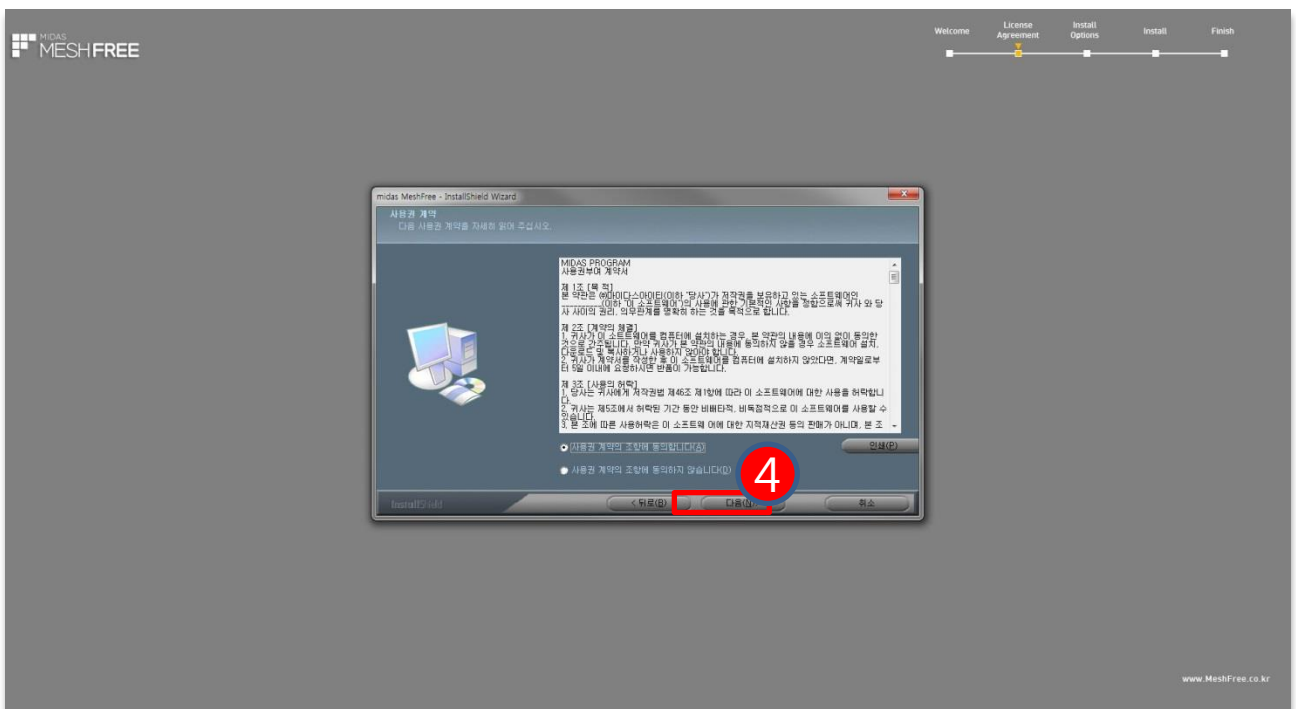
MIDAS MESHFREE

Welcome
License Agreement
Install Options
Install
Finish

midas MeshFree - InstallShield Wizard

사용권 계약
다음 사용권 계약을 자세히 읽어 주십시오.

MIDAS PROGRAM
사용권부여 계약서

제 1조 [목 적]
본 약관은 ㈜마이다스아이티(이하 "당사")가 저작권을 보유하고 있는 소프트웨어인 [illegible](이하 "이 소프트웨어")의 사용에 관한 기본적인 사항을 정함으로써 귀사 와 당사 사이의 권리, 의무관계를 명확히 하는 것을 목적으로 합니다.

제 2조 [계약의 체결]
1. 귀사가 이 소프트웨어를 컴퓨터에 설치하는 경우, 본 약관의 내용에 이의 없이 동의한 것으로 간주됩니다. 만약 귀사가 본 약관의 내용에 동의하지 않을 경우 소프트웨어 설치, 다운로드 및 복사하거나 사용하지 않아야 합니다.
2. 귀사가 계약서를 작성한 후 이 소프트웨어를 컴퓨터에 설치하지 않았다면, 계약일로부터 5일 이내에 요청하시면 반품이 가능합니다.

제 3조 [사용의 허락]
1. 당사는 귀사에게 저작권법 제46조 제1항에 따라 이 소프트웨어에 대한 사용을 허락합니다.
2. 귀사는 제5조에서 허락된 기간 동안 비배타적, 비독점적으로 이 소프트웨어를 사용할 수 있습니다.
3. 본 조에 따른 사용허락은 이 소프트웨어에 대한 지적재산권 등의 판매가 아니며, 본 조

사용권 계약의 조항에 동의합니다(A)
사용권 계약의 조항에 동의하지 않습니다(D)
인쇄(P)

InstallShield
< 뒤로(B)
다음(N) >
취소

4

www.MeshFree.co.kr